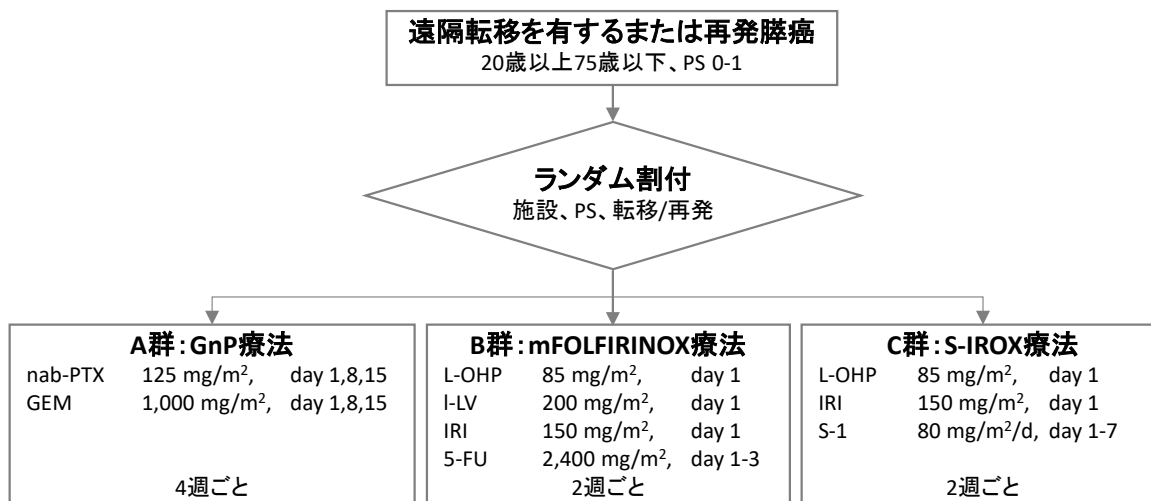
遠隔転移を有するまたは再発膵癌
20歳以上75歳以下、PS 0-1

ランダム割付
施設、PS、転移/再発

A群：GnP療法
nab-PTX 125 mg/m$^2$, day 1,8,15
GEM 1,000 mg/m$^2$, day 1,8,15

4週ごと

B群：mFOLFIRINOX療法
L-OHP 85 mg/m$^2$, day 1
l-LV 200 mg/m$^2$, day 1
IRI 150 mg/m$^2$, day 1
5-FU 2,400 mg/m$^2$, day 1-3
2週ごと

C群：S-IROX療法
L-OHP 85 mg/m$^2$, day 1
IRI 150 mg/m$^2$, day 1
S-1 80 mg/m$^2$/d, day 1-7

2週ごと